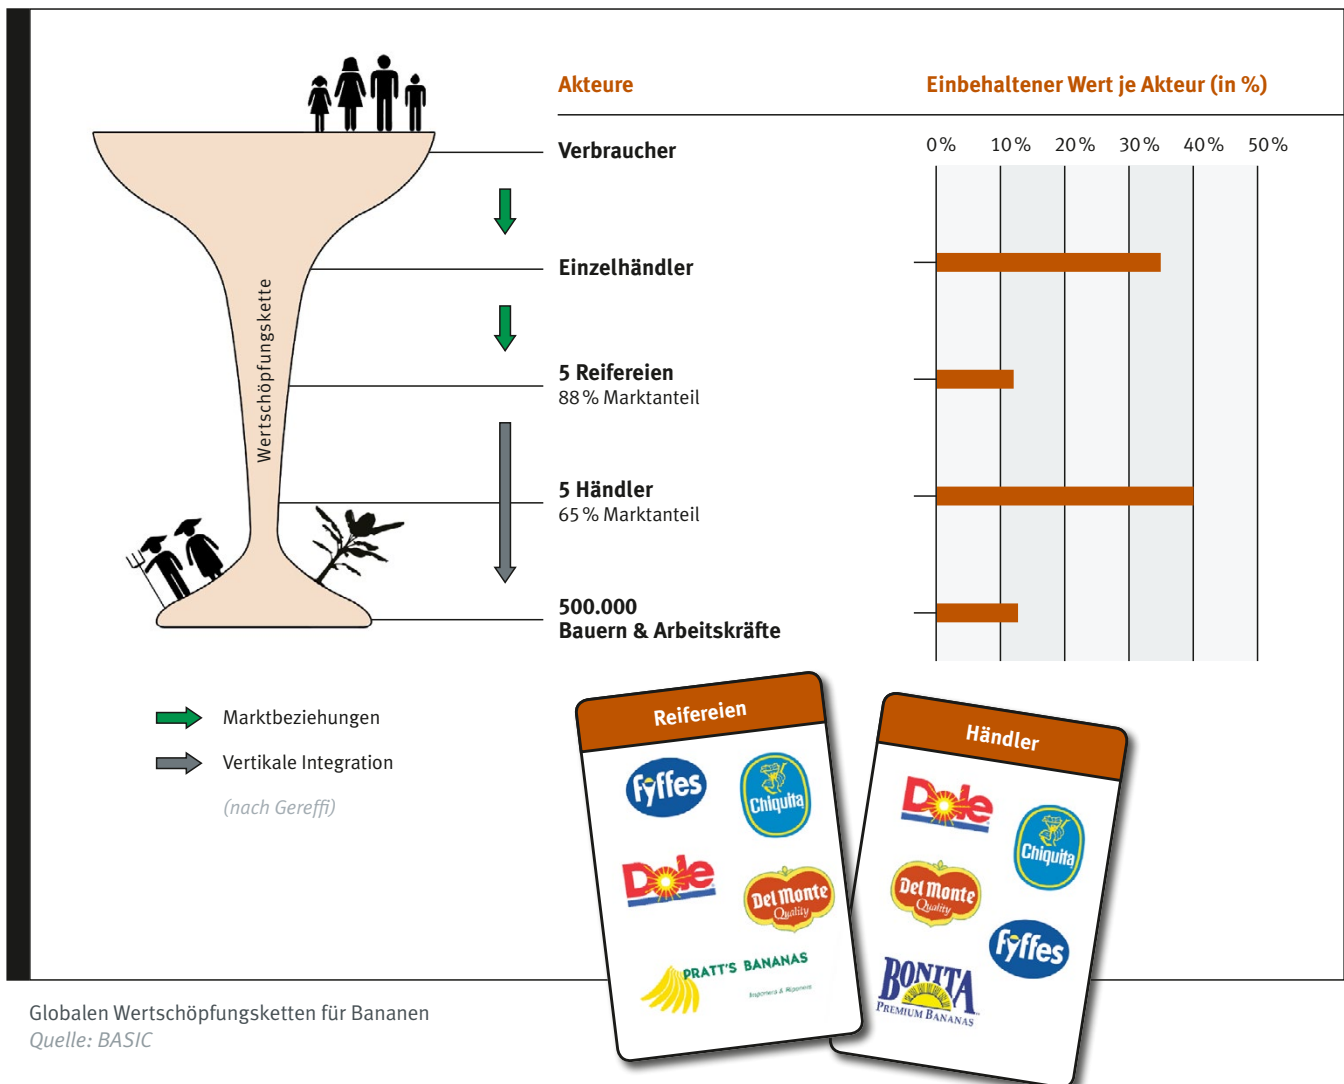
Akteure

Einbehaltener Wert je Akteur (in %)

0%
10%
20%
30%
40%
50%

Wertschöpfungskette

Verbraucher

Einzelhändler

5 Reifereien
88 % Marktanteil

5 Händler
65 % Marktanteil

500.000
Bauern & Arbeitskräfte

Marktbeziehungen

Vertikale Integration

(nach Gereffi)

Reifereien

Fyffes
Chiquita
Dole
Del Monte Quality
PRATT'S BANANAS
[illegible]

Händler

Dole
Chiquita
Del Monte Quality
Fyffes
BONITA
PREMIUM BANANAS

Globalen Wertschöpfungsketten für Bananen
Quelle: BASIC